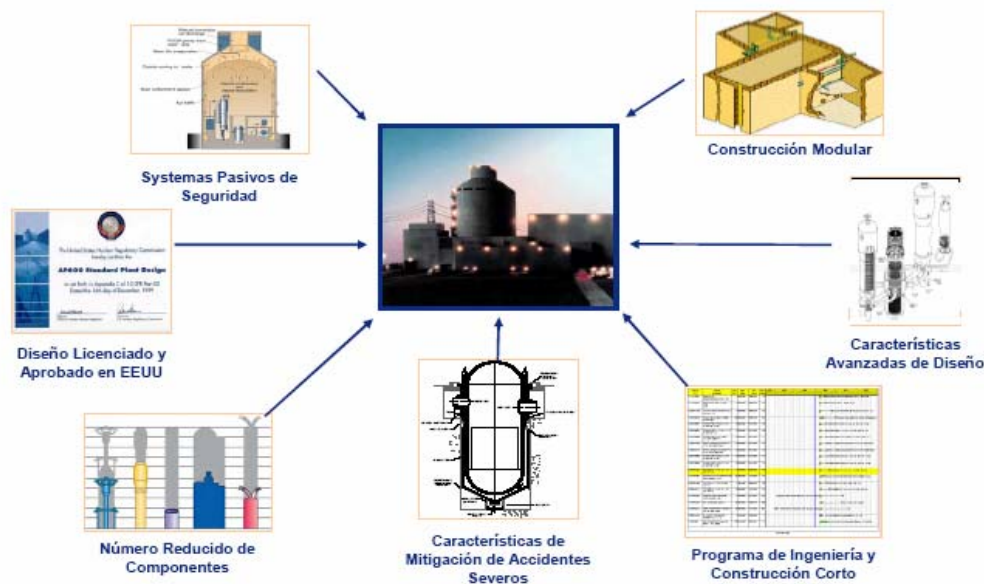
Systemas Pasivos de Seguridad

Construcción Modular

The United States Nuclear Regulatory Commission hereby certifies the

AP600 Standard Plant Design

Diseño Licenciado y Aprobado en EEUU

Características Avanzadas de Diseño

Número Reducido de Componentes

Características de Mitigación de Accidentes Severos

Programa de Ingeniería y Construcción Corto